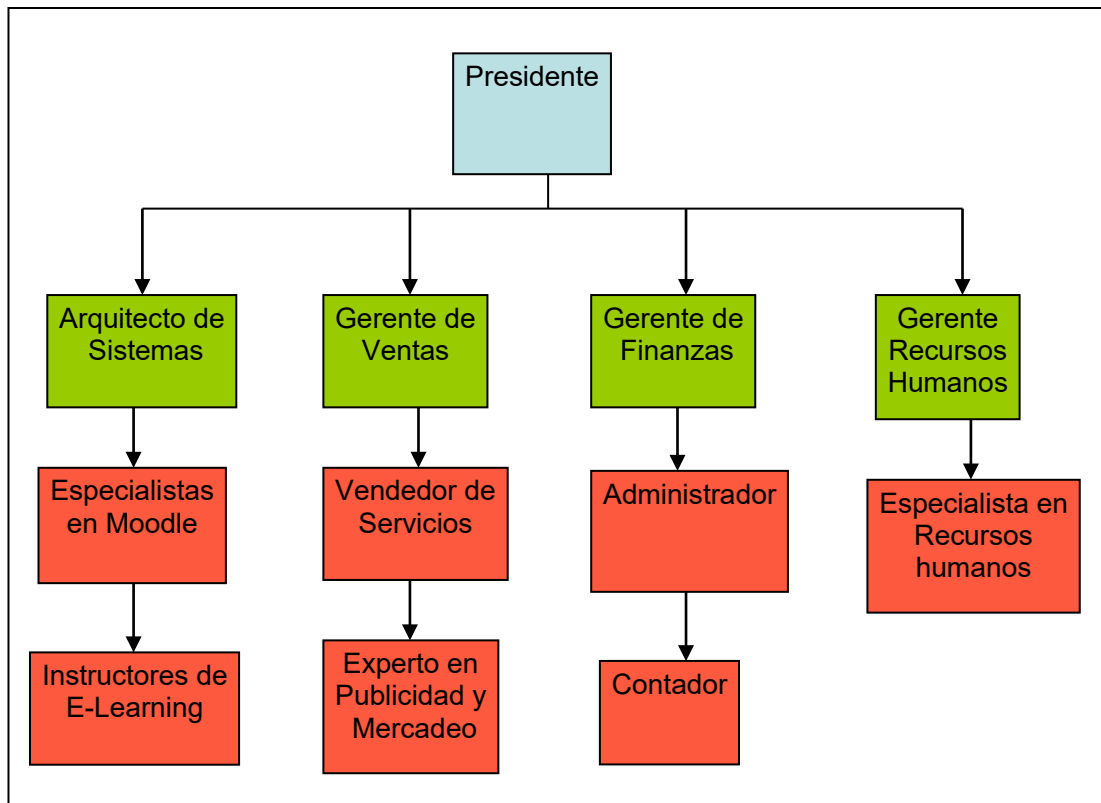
Presidente

Arquitecto de Sistemas

Especialistas en Moodle

Instructores de E-Learning

Gerente de Ventas

Vendedor de Servicios

Experto en Publicidad y Mercadeo

Gerente de Finanzas

Administrador

Contador

Gerente Recursos Humanos

Especialista en Recursos humanos